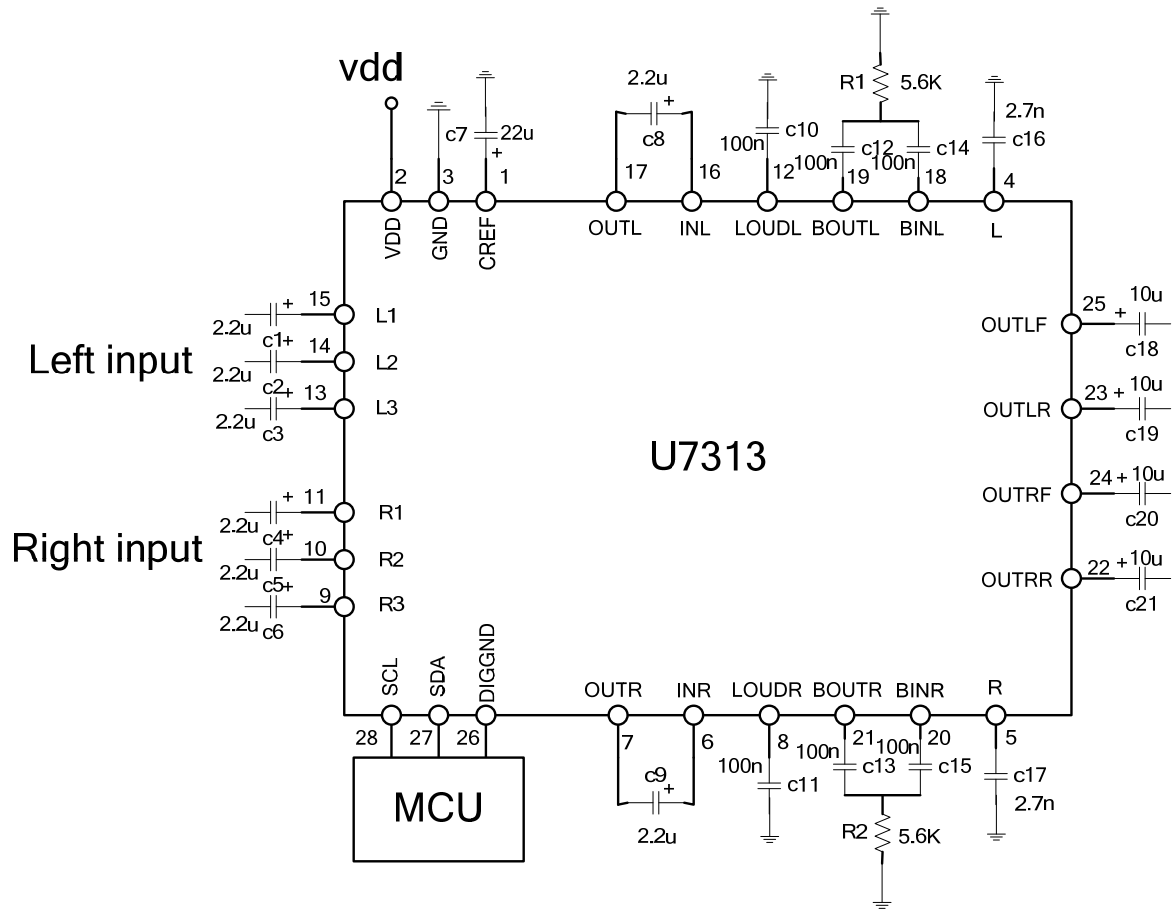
vdd

2 VDD
3 GND
c7 22u + 1 CREF
2.2u + c8
17 OUTL
16 INL
100n c10 12 LOUDL
R1 5.6K
c12 100n 19 BOUTL
100n c14 18 BINL
2.7n c16 4 L

Left input
2.2u + 15 L1
c1 + 14 L2 2.2u
c2 + 13 L3 2.2u c3

Right input
+ 11 R1 2.2u
c4 + 10 R2 2.2u
c5 + 9 R3 2.2u c6

U7313

OUTLF 25 + 10u c18
OUTLR 23 + 10u c19
OUTRF 24 + 10u c20
OUTRR 22 + 10u c21

SCL 28
SDA 27
DIGGND 26
MCU

OUTR 7
INR 6
c9 + 2.2u
LOUDR 8 100n c11
BOUTR 21 100n c13
BINR 20 100n c15
R2 5.6K
R 5 c17 2.7n